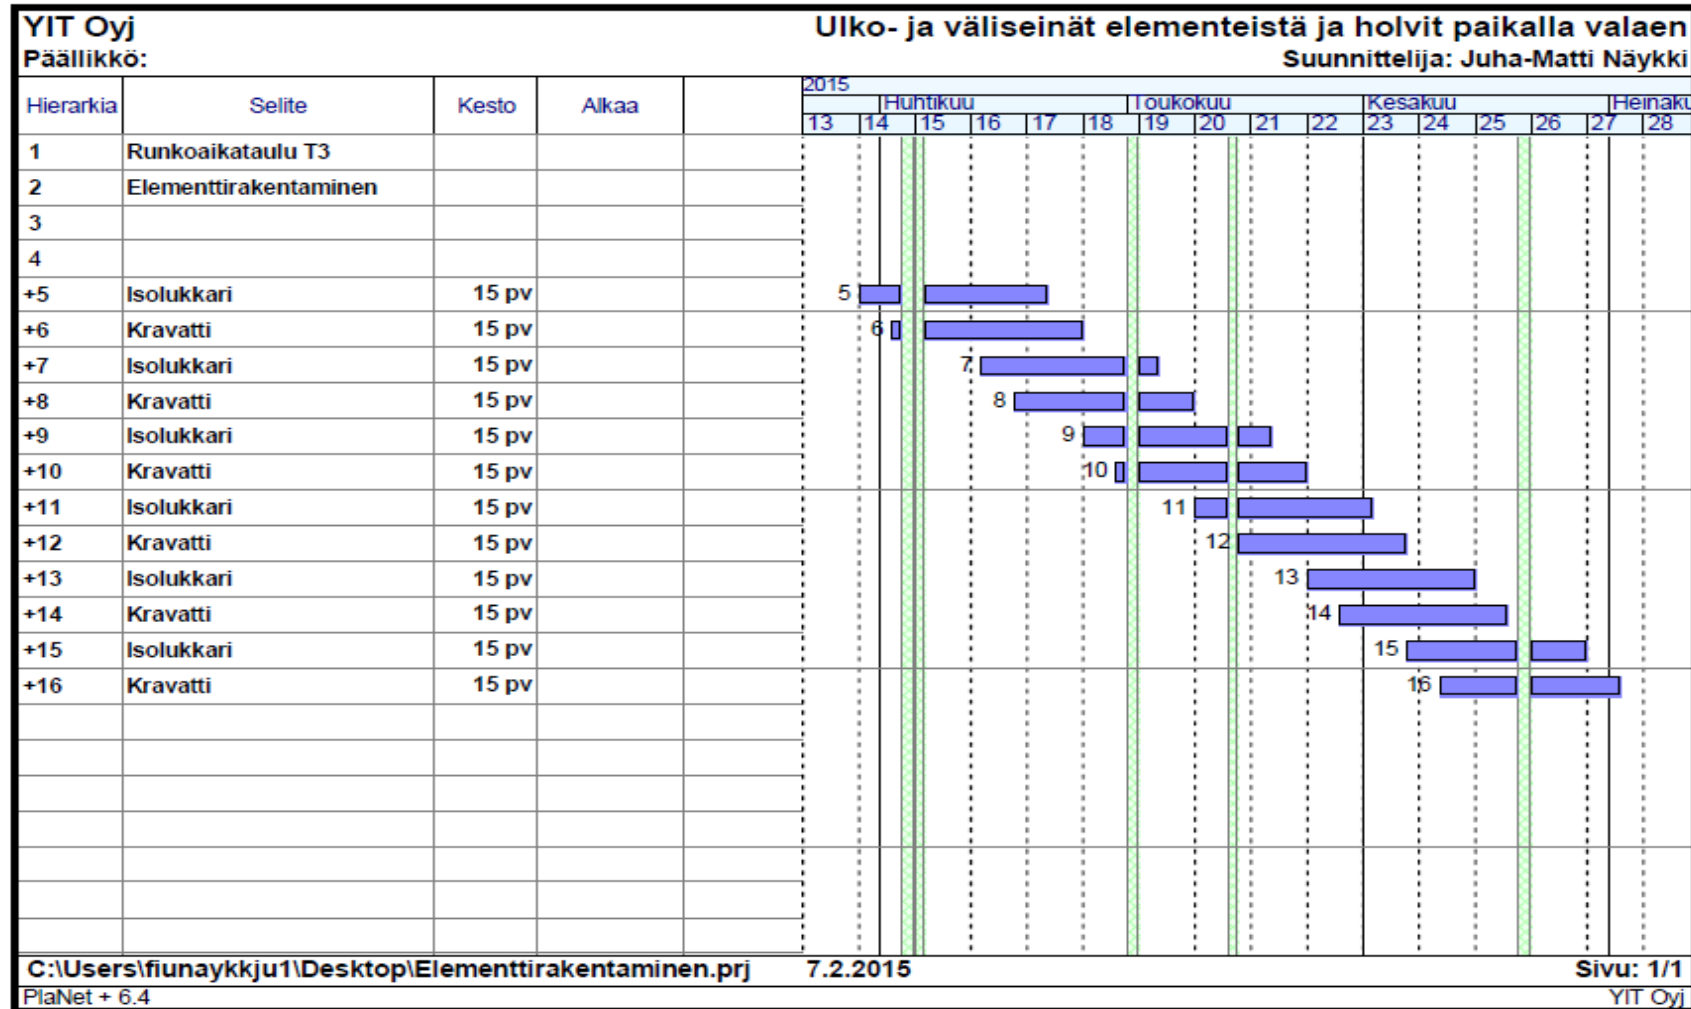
YIT Oyj
Päällikkö:

Ulko- ja väliseinät elementeistä ja holvit paikalla valaen
Suunnittelija: Juha-Matti Näykki

| Hierarkia | Selite | Kesto | Alkaa | |
|---|---|---|---|---|
| 1 | Runkoaikataulu T3 | | | |
| 2 | Elementtirakentaminen | | | |
| 3 | | | | |
| 4 | | | | |
| +5 | Isolukkari | 15 pv | | |
| +6 | Kravatti | 15 pv | | |
| +7 | Isolukkari | 15 pv | | |
| +8 | Kravatti | 15 pv | | |
| +9 | Isolukkari | 15 pv | | |
| +10 | Kravatti | 15 pv | | |
| +11 | Isolukkari | 15 pv | | |
| +12 | Kravatti | 15 pv | | |
| +13 | Isolukkari | 15 pv | | |
| +14 | Kravatti | 15 pv | | |
| +15 | Isolukkari | 15 pv | | |
| +16 | Kravatti | 15 pv | | |

2015
Huhtikuu Toukokuu Kesäkuu Heinäku
13 14 15 16 17 18 19 20 21 22 23 24 25 26 27 28

5 6 7 8 9 10 11 12 13 14 15 16

C:\Users\fiunaykkju1\Desktop\Elementtirakentaminen.prj 7.2.2015 Sivu: 1/1
PlaNet + 6.4 YIT Oyj